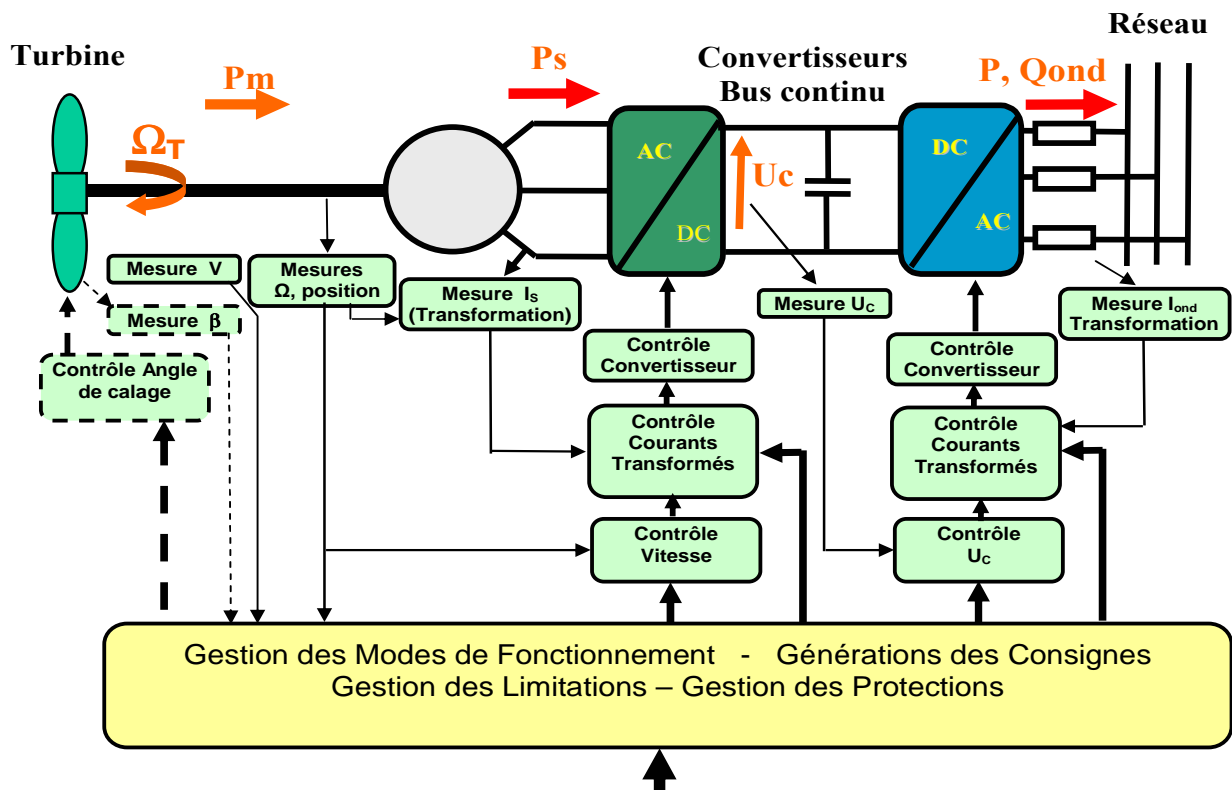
Turbine

Pm

$\Omega_T$

Ps

Convertisseurs
Bus continu

Réseau

P, Qond

AC

DC

Uc

DC

AC

Mesure V

Mesure β

Contrôle Angle de calage

Mesures
Ω, position

Mesure $I_S$
(Transformation)

Mesure $U_C$

Mesure $I_{ond}$
Transformation

Contrôle
Convertisseur

Contrôle
Courants
Transformés

Contrôle
Vitesse

Contrôle
Convertisseur

Contrôle
Courants
Transformés

Contrôle
$U_C$

Gestion des Modes de Fonctionnement - Générations des Consignes
Gestion des Limitations – Gestion des Protections